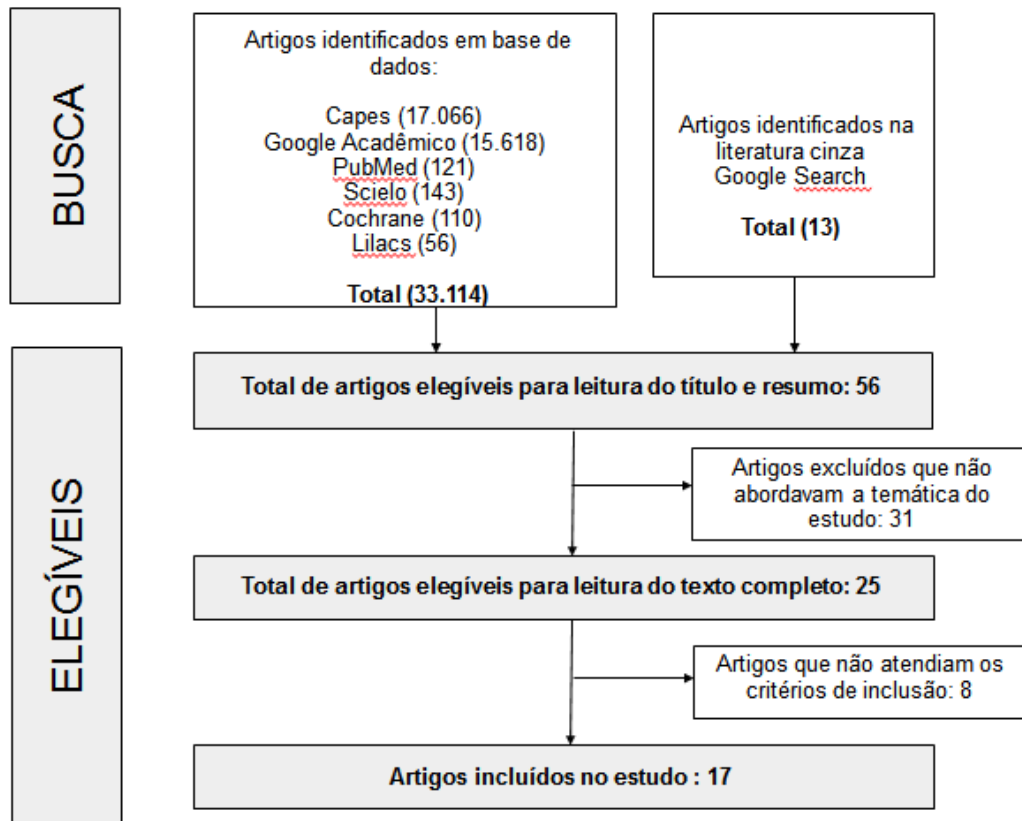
BUSCA

Artigos identificados em base de dados:

Capes (17.066)
Google Acadêmico (15.618)
PubMed (121)
Scielo (143)
Cochrane (110)
Lilacs (56)

Total (33.114)

Artigos identificados na literatura cinza Google Search

Total (13)

ELEGÍVEIS

Total de artigos elegíveis para leitura do título e resumo: 56

Artigos excluídos que não abordavam a temática do estudo: 31

Total de artigos elegíveis para leitura do texto completo: 25

Artigos que não atendiam os critérios de inclusão: 8

Artigos incluídos no estudo : 17